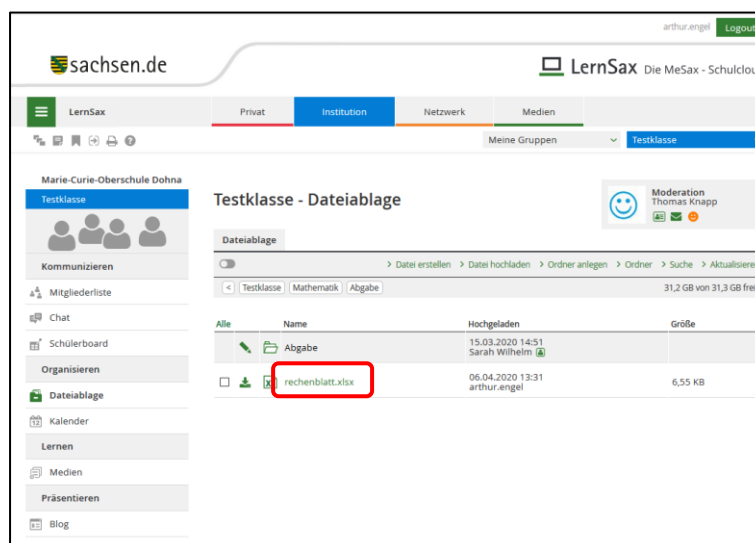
arthur.engel Logout

sachsen.de

LernSax Die MeSax - Schulclou

LernSax

Privat Institution Netzwerk Medien

Meine Gruppen Testklasse

Marie-Curie-Oberschule Dohna
Testklasse

Kommunizieren
Mitgliederliste
Chat
Schülerboard
Organisieren
Dateiablage
Kalender
Lernen
Medien
Präsentieren
Blog

Testklasse - Dateiablage

Moderation
Thomas Knapp

Dateiablage

> Datei erstellen > Datei hochladen > Ordner anlegen > Ordner > Suche > Aktualisiere

< Testklasse Mathematik Abgabe

31,2 GB von 31,3 GB frei

| Alle | Name | Hochgeladen | Größe |
|---|---|---|---|
| | Abgabe | 15.03.2020 14:51 Sarah Wilhelm | |
| | rechenblatt.xlsx | 06.04.2020 13:31 arthur.engel | 6,55 KB |